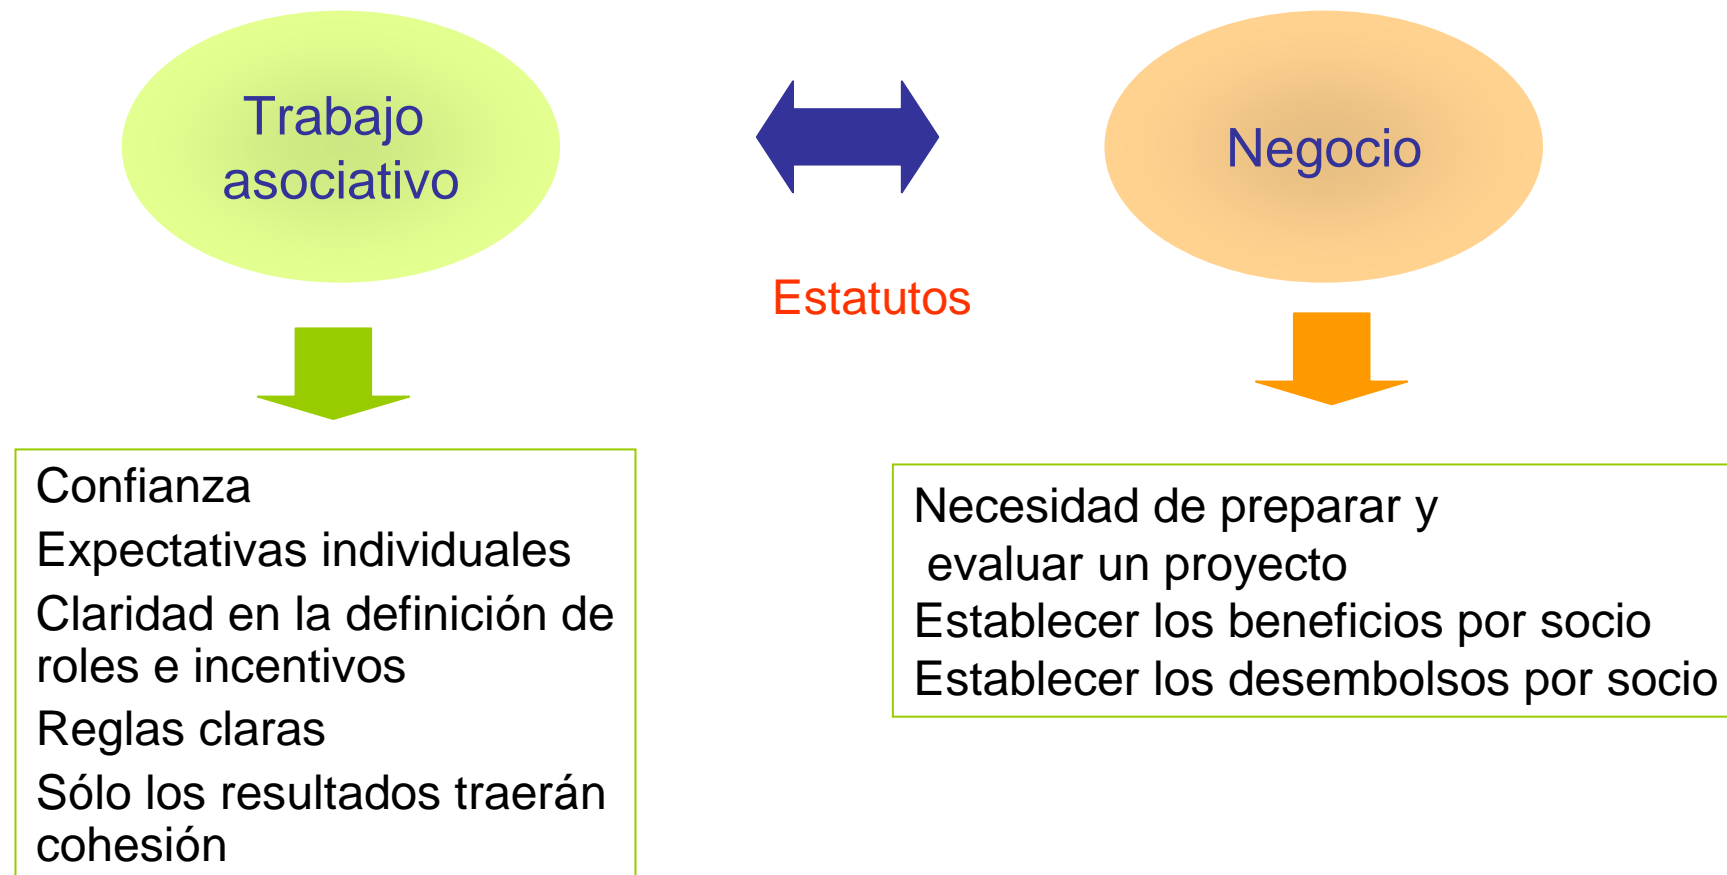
Trabajo asociativo

Estatutos

Negocio

Confianza

Expectativas individuales

Claridad en la definición de roles e incentivos

Reglas claras

Sólo los resultados traerán cohesión

Necesidad de preparar y evaluar un proyecto

Establecer los beneficios por socio

Establecer los desembolsos por socio